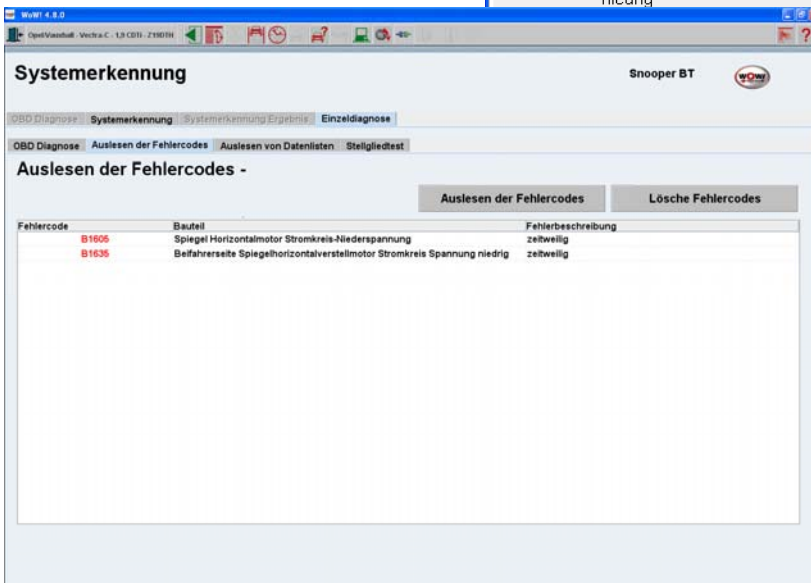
niedrig

WoW! 4.8.0

Opel/Vauxhall - Vectra C - 1,9 CDTI - Z19DTH

Systemerkennung

Snooper BT

WOW!

OBD Diagnose | Systemerkennung | Systemerkennung Ergebnis | Einzeldiagnose

OBD Diagnose | Auslesen der Fehlercodes | Auslesen von Datenlisten | Stellgliedtest

Auslesen der Fehlercodes -

Auslesen der Fehlercodes

Lösche Fehlercodes

| Fehlercode | Bauteil | Fehlerbeschreibung |
|---|---|---|
| B1605 | Spiegel Horizontalmotor Stromkreis-Niederspannung | zeitweilig |
| B1635 | Beifahrerseite Spiegelhorizontalverstellmotor Stromkreis Spannung niedrig | zeitweilig |